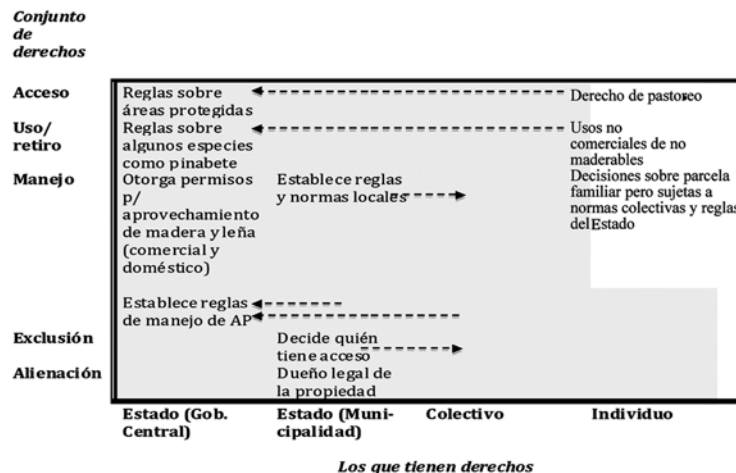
Conjunto de derechos

Acceso
Uso/ retiro
Manejo
Exclusión
Alienación

Reglas sobre áreas protegidas
Reglas sobre algunos especies como pinabete
Otorga permisos p/ aprovechamiento de madera y leña (comercial y doméstico)
Establece reglas de manejo de AP

Establece reglas y normas locales
Decide quién tiene acceso
Dueño legal de la propiedad

Derecho de pastoreo
Usos no comerciales de no maderables
Decisiones sobre parcela familiar pero sujetas a normas colectivas y reglas del Estado

Estado (Gob. Central)
Estado (Municipalidad)
Colectivo
Individuo

Los que tienen derechos